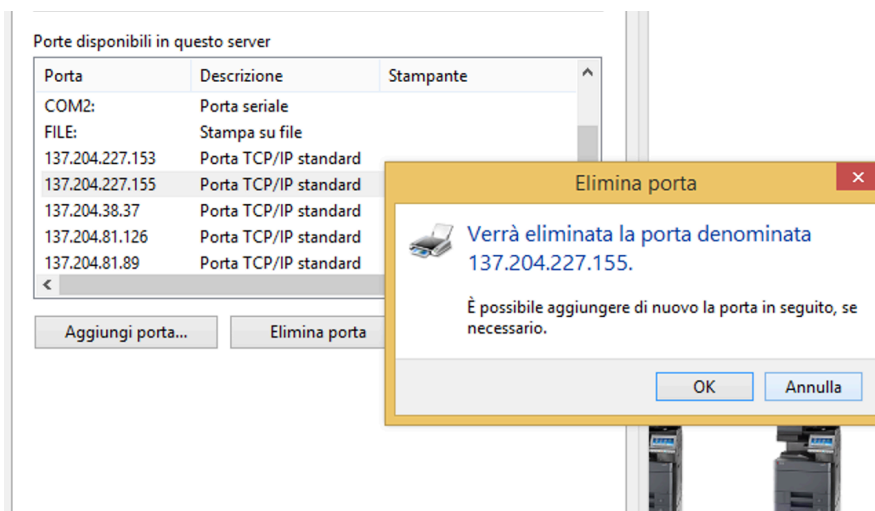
Porte disponibili in questo server

| Porta | Descrizione | Stampante |
|---|---|---|
| COM2: | Porta seriale | |
| FILE: | Stampa su file | |
| 137.204.227.153 | Porta TCP/IP standard | |
| 137.204.227.155 | Porta TCP/IP standard | |
| 137.204.38.37 | Porta TCP/IP standard | |
| 137.204.81.126 | Porta TCP/IP standard | |
| 137.204.81.89 | Porta TCP/IP standard | |

Aggiungi porta...
Elimina porta

Elimina porta

Verrà eliminata la porta denominata 137.204.227.155.

È possibile aggiungere di nuovo la porta in seguito, se necessario.

OK
Annulla